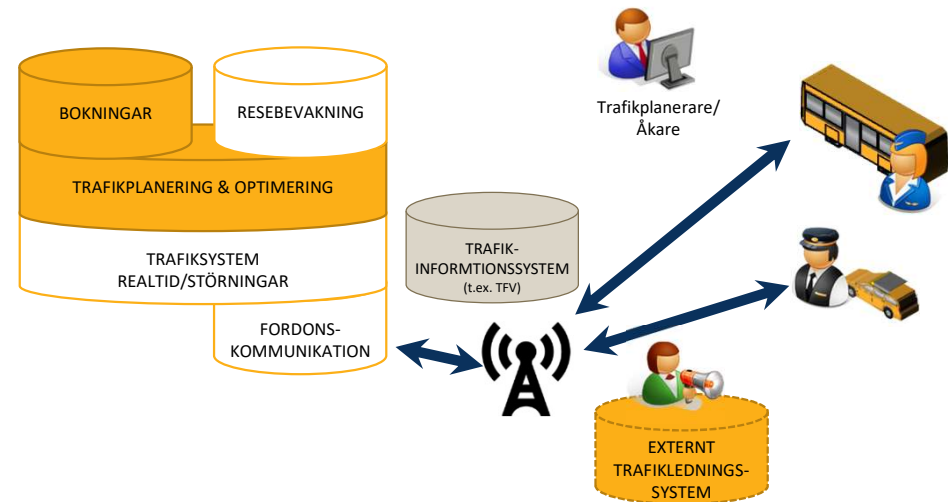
BOKNINGAR

RESEBEVAKNING

TRAFIKPLANERING & OPTIMERING

TRAFIKSYSTEM REALTID/STÖRNINGAR

FORDONS-KOMMUNIKATION

TRAFIK-INFORMTIONSSYSTEM (t.ex. TFV)

Trafikplanerare/ Åkare

EXTERNT TRAFIKLEDNINGS-SYSTEM